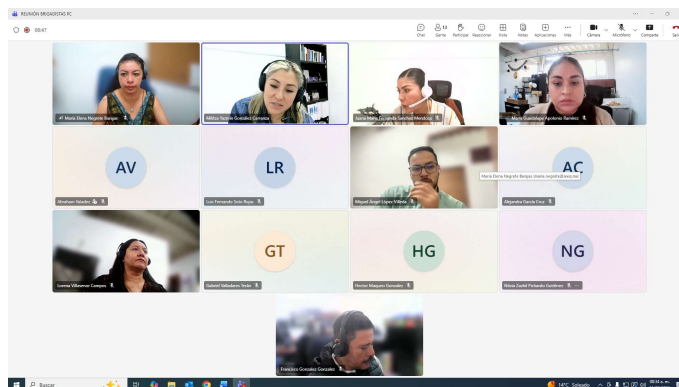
REUNIÓN BRIGADISTAS PC

00:47

Chat Gente 13 Participar Reaccionar Vista Notas Aplicaciones Más Cámara Micrófono Compartir Salir

María Elena Negrete Barajas

Mitzy Noemi González Carranza

Aurora María Escareño Sánchez Mendoza

María Guadalupe Apolonio Ramírez

AV
Abraham Valadez

LR
Luis Fernando Solís Rojas

Miguel Ángel López Villela

AC
Alejandra García Cruz

María Elena Negrete Barajas (maria.negrete@ieez.mx)

Juanna Villaseñor Campos

GT
Gabriel Valladares Tovar

HG
Hector Maguiro González

NG
Nitzia Zazhil Pichardo Gutiérrez

Francisco Gonzalez Gonzalez

Buscar

14°C Soleado